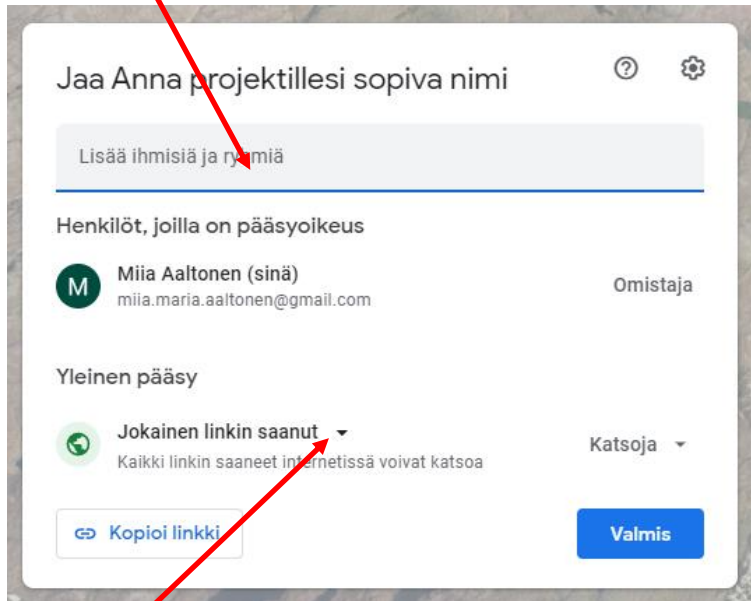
Jaa Anna projektillesi sopiva nimi

Lisää ihmisiä ja ryhmiä

Henkilöt, joilla on pääsyoikeus

M

Miia Aaltonen (sinä)
miia.maria.aaltonen@gmail.com

Omistaja

Yleinen pääsy

Jokainen linkin saanut
Kaikki linkin saaneet internetissä voivat katsoa

Katsoja

Kopioi linkki

Valmis